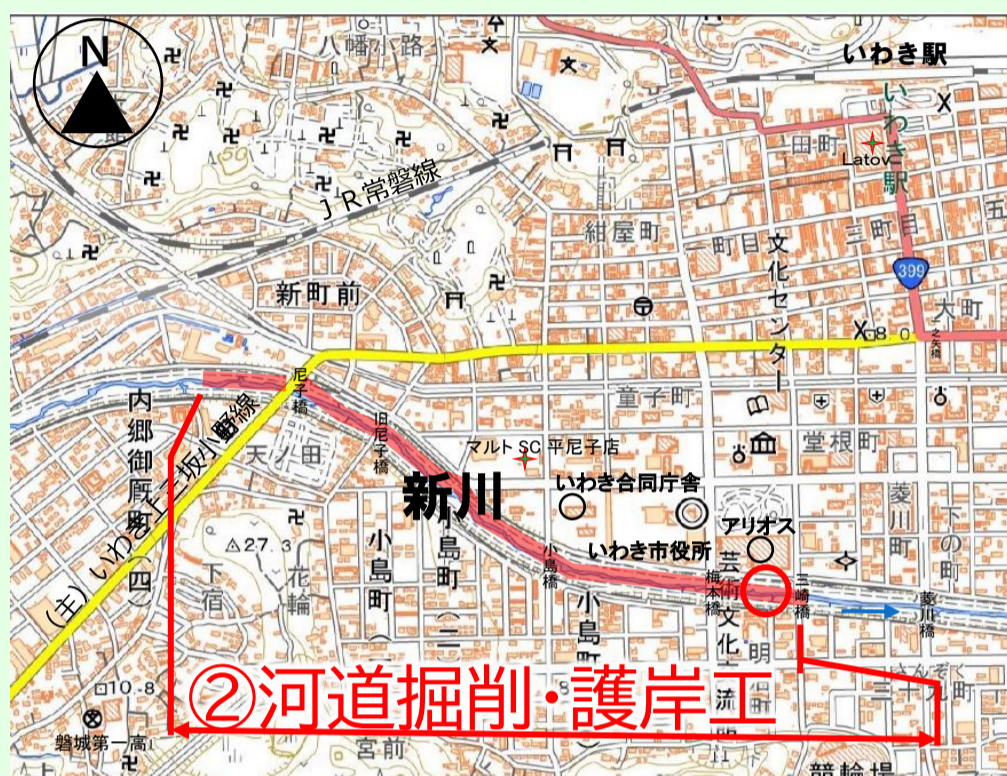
N
八幡小路
いわき駅
いわき駅
田町
Latov
JR常磐線
紺屋町
一町目
三町目
文化センター
399
新町前
大町
8.0
之矢橋
尼子橋
童子町
内郷御厩町
(主)いわき上三坂小野線
天ノ田
旧尼子橋
マルトSC 平尼子店
堂根町
新川
いわき合同庁舎
菱川町
下の町
アリオス
△27.3
小島町
島町
小島橋
いわき市役所
芸術文化
梅本橋
三崎橋
菱川橋
下宿
花輪
小島町
明
10.8
三十九町
②河道掘削・護岸工
磐城第一高
宮前
競輪場